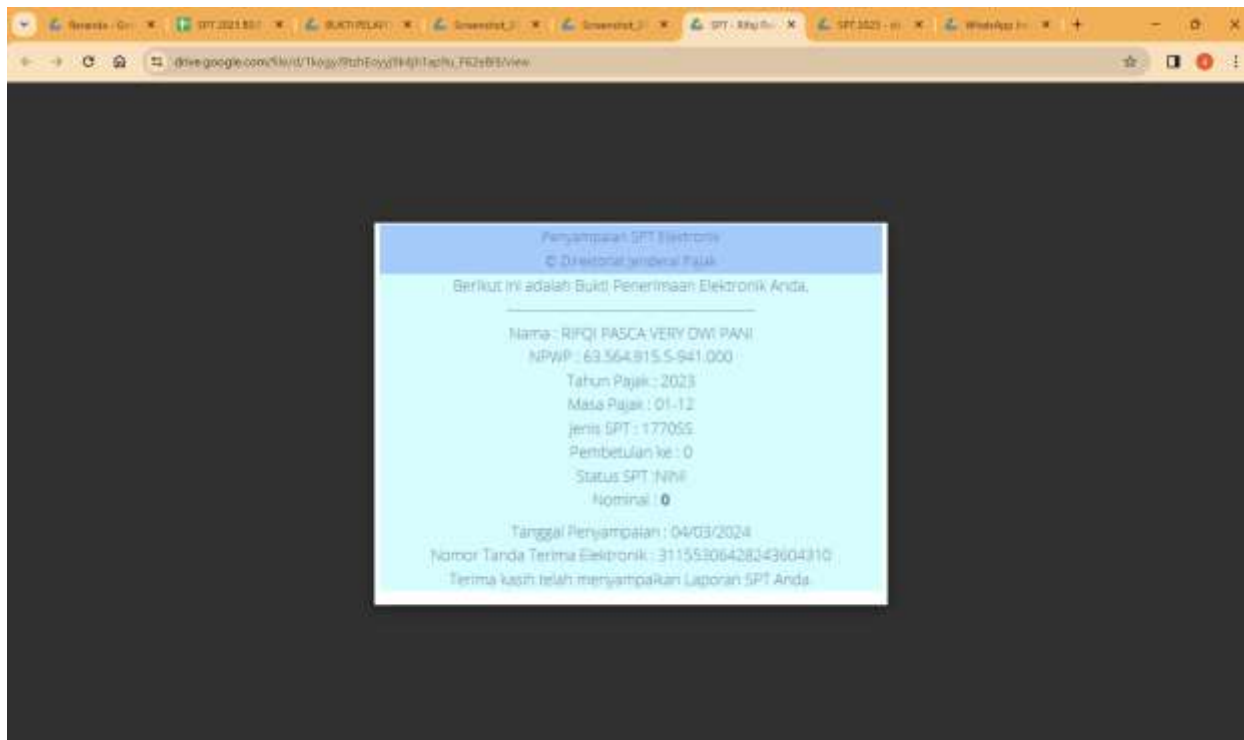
Beranda - Go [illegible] | SPT 2023 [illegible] | BUKTI PELAP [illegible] | Screenshot_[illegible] | Screenshot_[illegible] | SPT - Rifqi P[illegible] | SPT 2023 - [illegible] | WhatsApp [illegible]

drive.google.com/file/d/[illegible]/view

Penyampaian SPT Elektronik
© Direktorat Jenderal Pajak

Berikut ini adalah Bukti Penerimaan Elektronik Anda.

Nama : RIFQI PASCA VERY DWI PANI
NPWP : 63.564.815.5-941.000
Tahun Pajak : 2023
Masa Pajak : 01-12
Jenis SPT : 1770SS
Pembetulan ke : 0
Status SPT :Nihil
Nominal : **0**

Tanggal Penyampaian : 04/03/2024
Nomor Tanda Terima Elektronik : 311553064282436043​10
Terima kasih telah menyampaikan Laporan SPT Anda.